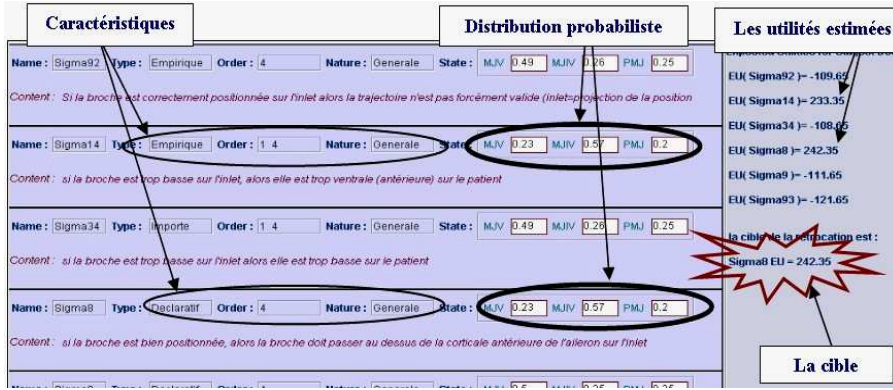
Caractéristiques

Distribution probabiliste

Les utilités estimées

Name : Sigma92 Type : Empirique Order : 4 Nature : Generale State : MJV 0.49 MJIV 0.26 PMJ 0.25

Content : Si la broche est correctement positionnée sur l'inlet alors la trajectoire n'est pas forcément valide (inlet=projection de la position

Name : Sigma14 Type : Empirique Order : 1 4 Nature : Generale State : MJV 0.23 MJIV 0.57 PMJ 0.2

Content : si la broche est trop basse sur l'inlet, alors elle est trop ventrale (antérieure) sur le patient

Name : Sigma34 Type : Importe Order : 1 4 Nature : Generale State : MJV 0.49 MJIV 0.26 PMJ 0.25

Content : si la broche est trop basse sur l'inlet alors elle est trop basse sur le patient

Name : Sigma8 Type : Declaratif Order : 4 Nature : Generale State : MJV 0.23 MJIV 0.57 PMJ 0.2

Content : si la broche est bien positionnée, alors la broche doit passer au dessus de la corticale antérieure de l'aileron sur l'inlet

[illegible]

EU( Sigma92 )= -109.65

EU( Sigma14 )= 233.35

EU( Sigma34 )= -108.65

EU( Sigma8 )= 242.35

EU( Sigma9 )= -111.65

EU( Sigma93 )= -121.65

la cible de la relocation est :

Sigma8 EU = 242.35

La cible